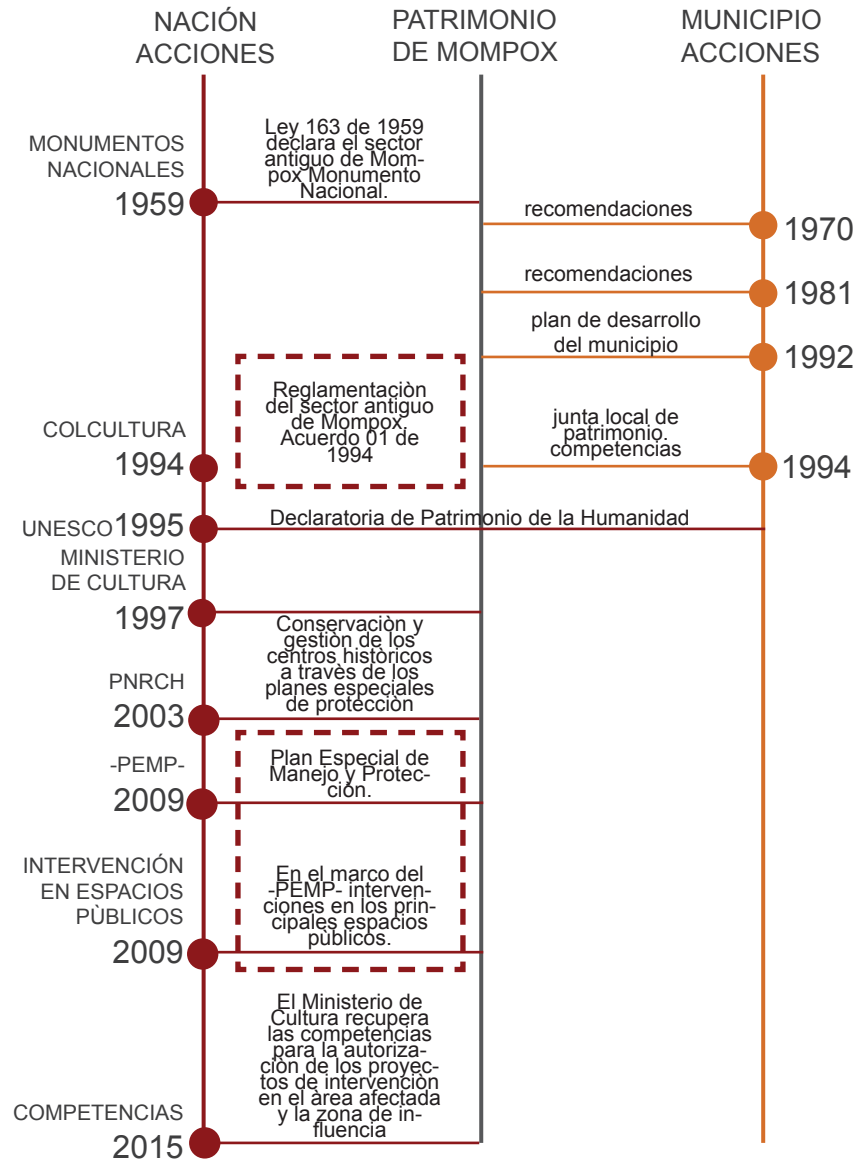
NACIÓN ACCIONES

PATRIMONIO DE MOMPOX

MUNICIPIO ACCIONES

MONUMENTOS NACIONALES 1959

Ley 163 de 1959 declara el sector antiguo de Mompox Monumento Nacional.

recomendaciones

1970

recomendaciones

1981

plan de desarrollo del municipio

1992

Reglamentaciòn del sector antiguo de Mompox. Acuerdo 01 de 1994

COLCULTURA 1994

junta local de patrimonio. competencias

1994

UNESCO 1995

Declaratoria de Patrimonio de la Humanidad

MINISTERIO DE CULTURA 1997

Conservaciòn y gestiòn de los centros històricos a travès de los planes especiales de protecciòn

PNRCH 2003

-PEMP- 2009

Plan Especial de Manejo y Protecciòn.

INTERVENCIÓN EN ESPACIOS PÙBLICOS 2009

En el marco del -PEMP- intervenciones en los principales espacios pùblicos.

El Ministerio de Cultura recupera las competencias para la autorizaciòn de los proyectos de intervenciòn en el àrea afectada y la zona de influencia

COMPETENCIAS 2015